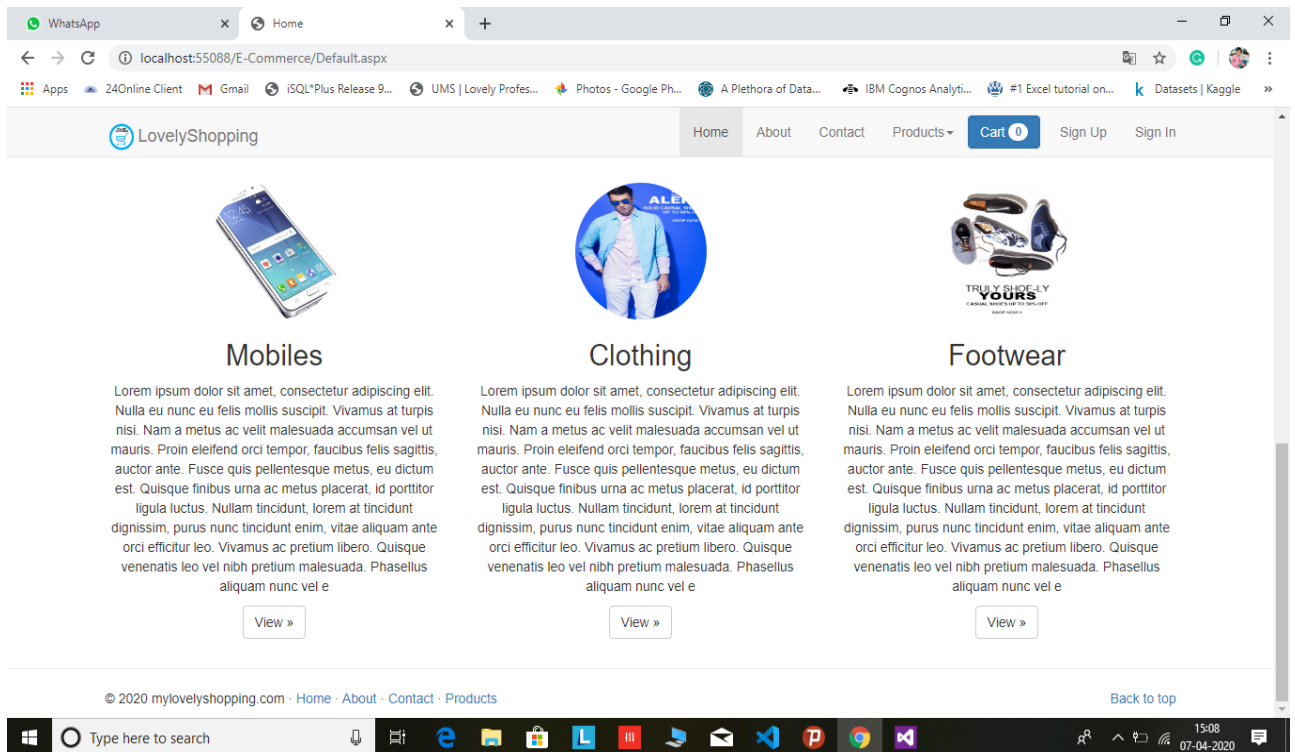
WhatsApp
Home
localhost:55088/E-Commerce/Default.aspx
Apps 24Online Client Gmail iSQL*Plus Release 9... UMS | Lovely Profes... Photos - Google Ph... A Plethora of Data... IBM Cognos Analyti... #1 Excel tutorial on... Datasets | Kaggle

LovelyShopping
Home About Contact Products Cart 0 Sign Up Sign In

TRULY SHOE-LY YOURS

Mobiles

Lorem ipsum dolor sit amet, consectetur adipiscing elit. Nulla eu nunc eu felis mollis suscipit. Vivamus at turpis nisi. Nam a metus ac velit malesuada accumsan vel ut mauris. Proin eleifend orci tempor, faucibus felis sagittis, auctor ante. Fusce quis pellentesque metus, eu dictum est. Quisque finibus urna ac metus placerat, id porttitor ligula luctus. Nullam tincidunt, lorem at tincidunt dignissim, purus nunc tincidunt enim, vitae aliquam ante orci efficitur leo. Vivamus ac pretium libero. Quisque venenatis leo vel nibh pretium malesuada. Phasellus aliquam nunc vel e

View »

Clothing

Lorem ipsum dolor sit amet, consectetur adipiscing elit. Nulla eu nunc eu felis mollis suscipit. Vivamus at turpis nisi. Nam a metus ac velit malesuada accumsan vel ut mauris. Proin eleifend orci tempor, faucibus felis sagittis, auctor ante. Fusce quis pellentesque metus, eu dictum est. Quisque finibus urna ac metus placerat, id porttitor ligula luctus. Nullam tincidunt, lorem at tincidunt dignissim, purus nunc tincidunt enim, vitae aliquam ante orci efficitur leo. Vivamus ac pretium libero. Quisque venenatis leo vel nibh pretium malesuada. Phasellus aliquam nunc vel e

View »

Footwear

Lorem ipsum dolor sit amet, consectetur adipiscing elit. Nulla eu nunc eu felis mollis suscipit. Vivamus at turpis nisi. Nam a metus ac velit malesuada accumsan vel ut mauris. Proin eleifend orci tempor, faucibus felis sagittis, auctor ante. Fusce quis pellentesque metus, eu dictum est. Quisque finibus urna ac metus placerat, id porttitor ligula luctus. Nullam tincidunt, lorem at tincidunt dignissim, purus nunc tincidunt enim, vitae aliquam ante orci efficitur leo. Vivamus ac pretium libero. Quisque venenatis leo vel nibh pretium malesuada. Phasellus aliquam nunc vel e

View »

© 2020 mylovelyshopping.com · Home · About · Contact · Products
Back to top

Type here to search
15:08
07-04-2020